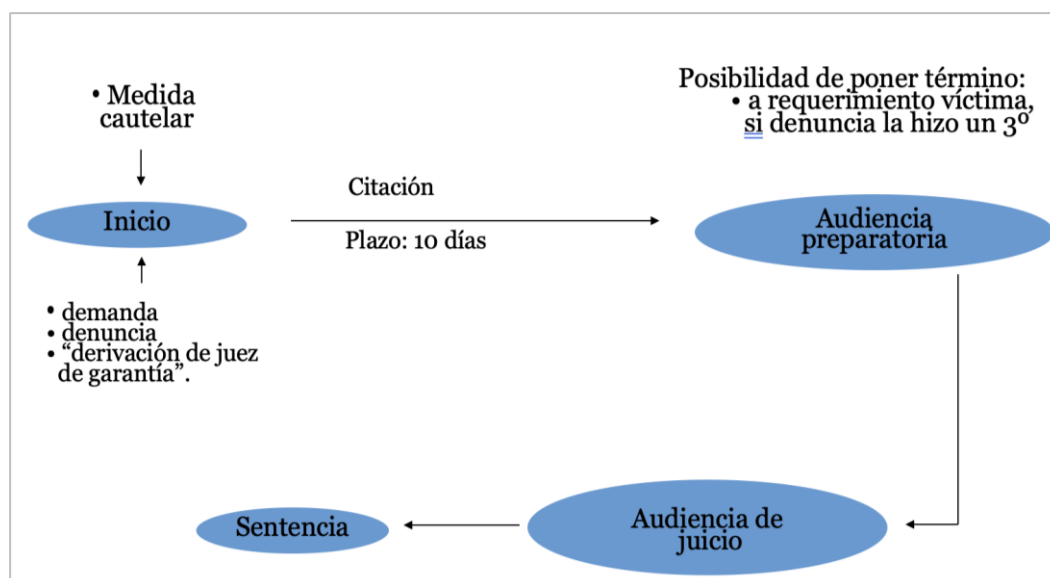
• Medida cautelar

Posibilidad de poner término:
• a requerimiento víctima, si denuncia la hizo un 3º

Citación

Inicio

Plazo: 10 días

Audiencia preparatoria

• demanda
• denuncia
• “derivación de juez de garantía”.

Sentencia

Audiencia de juicio